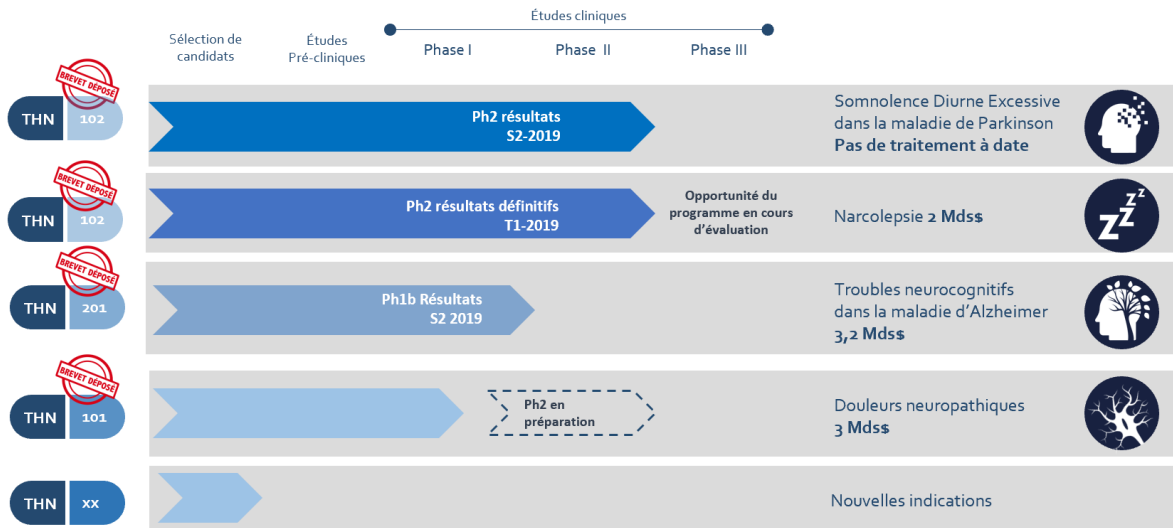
Sélection de candidats

Études Pré-cliniques

Études cliniques

Phase I

Phase II

Phase III

BREVET DÉPOSÉ

THN 102

Ph2 résultats S2-2019

Somnolence Diurne Excessive dans la maladie de Parkinson **Pas de traitement à date**

BREVET DÉPOSÉ

THN 102

Ph2 résultats définitifs T1-2019

Opportunité du programme en cours d'évaluation

Narcolepsie **2 Mds$**

BREVET DÉPOSÉ

THN 201

Ph1b Résultats S2 2019

Troubles neurocognitifs dans la maladie d'Alzheimer **3,2 Mds$**

BREVET DÉPOSÉ

THN 101

Ph2 en préparation

Douleurs neuropathiques **3 Mds$**

THN XX

Nouvelles indications